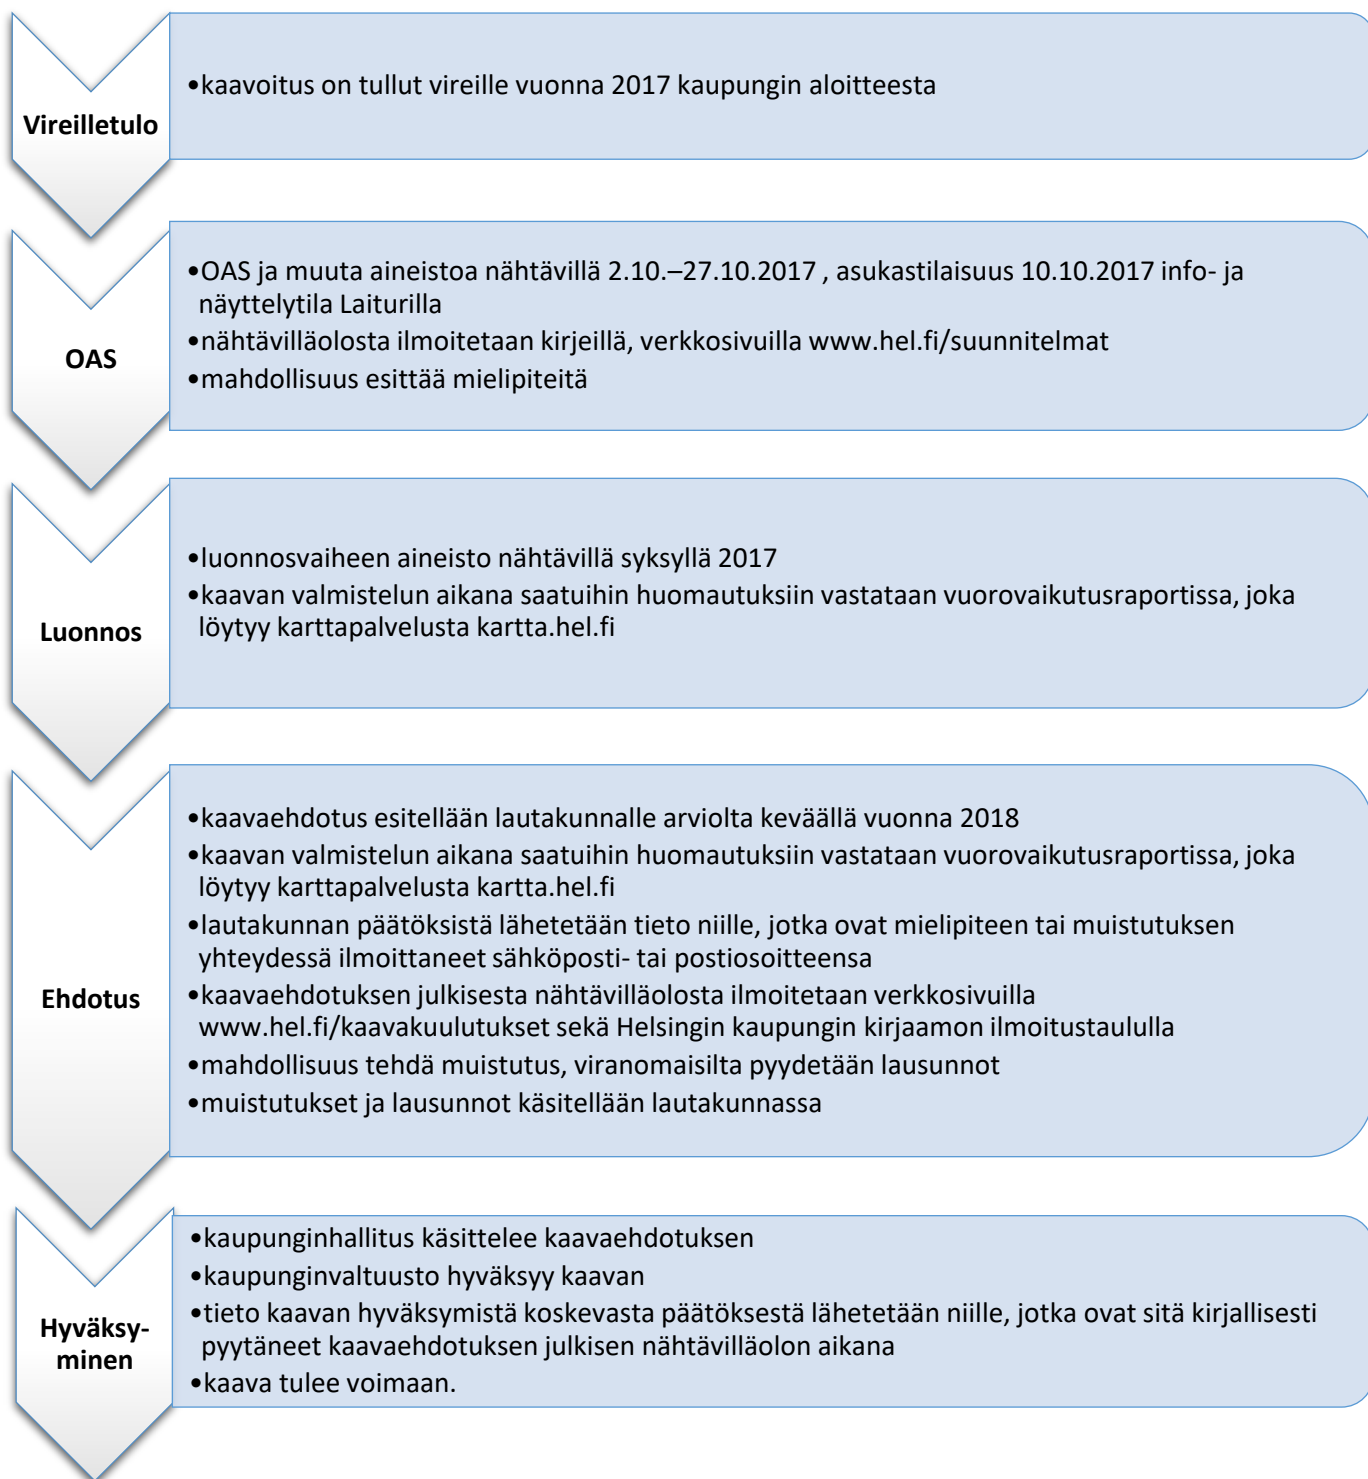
Vireilletulo

•kaavoitus on tullut vireille vuonna 2017 kaupungin aloitteesta

OAS

•OAS ja muuta aineistoa nähtävillä 2.10.–27.10.2017 , asukastilaisuus 10.10.2017 info- ja näyttelytila Laiturilla
•nähtävilläolosta ilmoitetaan kirjeillä, verkkosivuilla www.hel.fi/suunnitelmat
•mahdollisuus esittää mielipiteitä

Luonnos

•luonnosvaiheen aineisto nähtävillä syksyllä 2017
•kaavan valmistelun aikana saatuihin huomautuksiin vastataan vuorovaikutusraportissa, joka löytyy karttapalvelusta kartta.hel.fi

Ehdotus

•kaavaehdotus esitellään lautakunnalle arviolta keväällä vuonna 2018
•kaavan valmistelun aikana saatuihin huomautuksiin vastataan vuorovaikutusraportissa, joka löytyy karttapalvelusta kartta.hel.fi
•lautakunnan päätöksistä lähetetään tieto niille, jotka ovat mielipiteen tai muistutuksen yhteydessä ilmoittaneet sähköposti- tai postiosoitteensa
•kaavaehdotuksen julkisesta nähtävilläolosta ilmoitetaan verkkosivuilla www.hel.fi/kaavakuulutukset sekä Helsingin kaupungin kirjaamon ilmoitustaululla
•mahdollisuus tehdä muistutus, viranomaisilta pyydetään lausunnot
•muistutukset ja lausunnot käsitellään lautakunnassa

Hyväksyminen

•kaupunginhallitus käsittelee kaavaehdotuksen
•kaupunginvaltuusto hyväksyy kaavan
•tieto kaavan hyväksymistä koskevasta päätöksestä lähetetään niille, jotka ovat sitä kirjallisesti pyytäneet kaavaehdotuksen julkisen nähtävilläolon aikana
•kaava tulee voimaan.